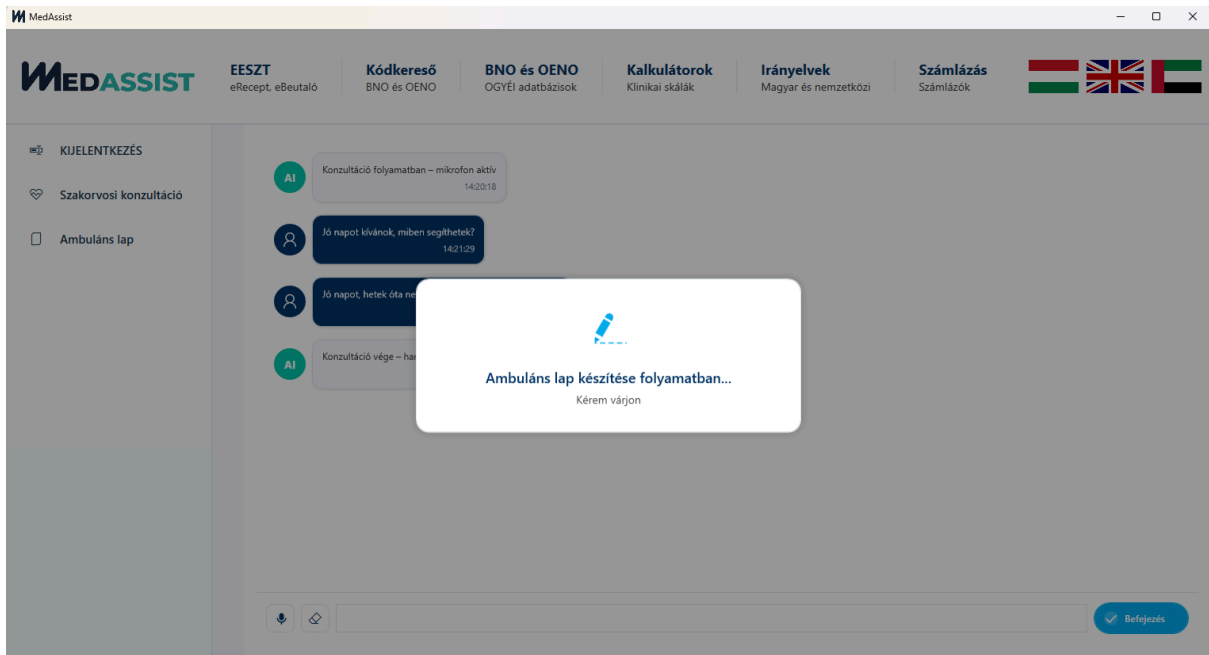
MedAssist

MEDASSIST

EESZT
eRecept, eBeutaló

Kódkereső
BNO és OENO

BNO és OENO
OGYÉI adatbázisok

Kalkulátorok
Klinikai skálák

Irányelvek
Magyar és nemzetközi

Számlázás
Számlázók

KIJELENTKEZÉS

Szakorvosi konzultáció

Ambuláns lap

AI
Konzultáció folyamatban – mikrofon aktív
14:20:18

Jó napot kívánok, miben segíthetek?
14:21:29

Jó napot, hetek óta ne

AI
Konzultáció vége – ha

Ambuláns lap készítése folyamatban...
Kérem várjon

Befejezés